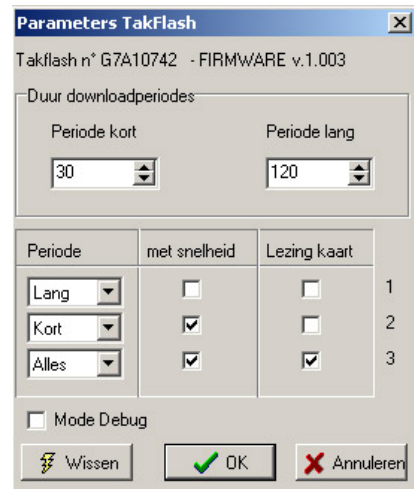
Parameters TakFlash

Takflash n° G7A10742 - FIRMWARE v.1.003

Duur downloadperiodes

Periode kort
30

Periode lang
120

| Periode | met snelheid | Lezing kaart | |
|---|---|---|---|
| Lang | ☐ | ☐ | 1 |
| Kort | ☑ | ☐ | 2 |
| Alles | ☑ | ☑ | 3 |

☐ Mode Debug

Wissen
OK
Annuleren